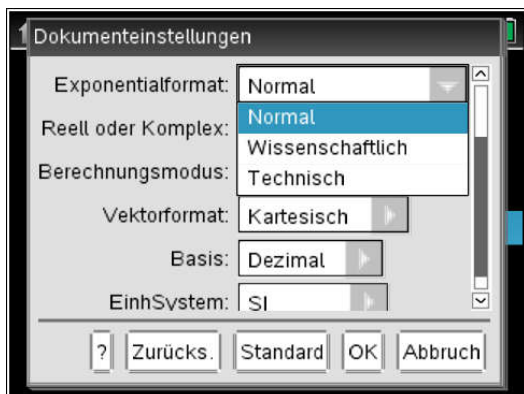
Dokumenteinstellungen

Exponentialformat: Normal

Normal
Wissenschaftlich
Technisch

Reell oder Komplex:

Berechnungsmodus:

Vektorformat: Kartesisch

Basis: Dezimal

EinhSystem: SI

? Zurücks. Standard OK Abbruch